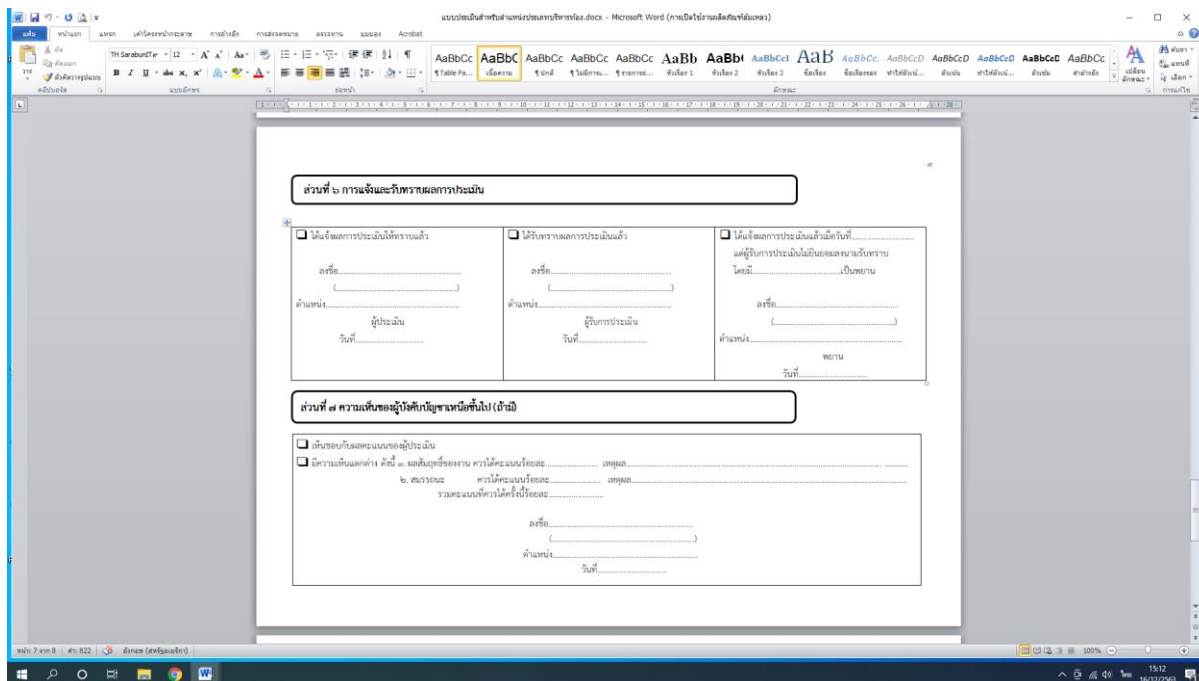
แบบประเมินสำหรับตำแหน่งประเภทบริหารท้องถิ่น.docx - Microsoft Word (การเปิดใช้งานผลิตภัณฑ์ล้มเหลว)

แฟ้ม หน้าแรก แทรก เค้าโครงหน้ากระดาษ การอ้างอิง การส่งจดหมาย ตรวจทาน มุมมอง Acrobat

TH SarabunIT๙ 12

AaBbCc AaBbC AaBbCc AaBbCc AaBbCc AaBb AaBb AaBbCcI AaB AaBbCc. AaBbCcD AaBbCcD AaBbCcD AaBbCcD AaBbCc

ส่วนที่ ๖ การแจ้งและรับทราบผลการประเมิน

| ☐ ได้แจ้งผลการประเมินให้ทราบแล้ว ลงชื่อ........................................ (........................................) ตำแหน่ง........................................ ผู้ประเมิน วันที่........................ | ☐ ได้รับทราบผลการประเมินแล้ว ลงชื่อ........................................ (........................................) ตำแหน่ง........................................ ผู้รับการประเมิน วันที่........................ | ☐ ได้แจ้งผลการประเมินแล้วเมื่อวันที่........................ แต่ผู้รับการประเมินไม่ยินยอมลงนามรับทราบ โดยมี........................เป็นพยาน ลงชื่อ........................................ (........................................) ตำแหน่ง........................................ พยาน วันที่........................ |
|---|---|---|

ส่วนที่ ๗ ความเห็นของผู้บังคับบัญชาเหนือขึ้นไป (ถ้ามี)

☐ เห็นชอบกับผลคะแนนของผู้ประเมิน
☐ มีความเห็นแตกต่าง ดังนี้ ๑. ผลสัมฤทธิ์ของงาน ควรได้คะแนนร้อยละ........................ เหตุผล........................................
๒. สมรรถนะ ควรได้คะแนนร้อยละ........................ เหตุผล........................................
รวมคะแนนที่ควรได้ครั้งนี้ร้อยละ........................

ลงชื่อ........................................
(........................................)
ตำแหน่ง........................................
วันที่........................

หน้า: 7 จาก 8 คำ: 822 อังกฤษ (สหรัฐอเมริกา) 100%

15:12 16/12/2563